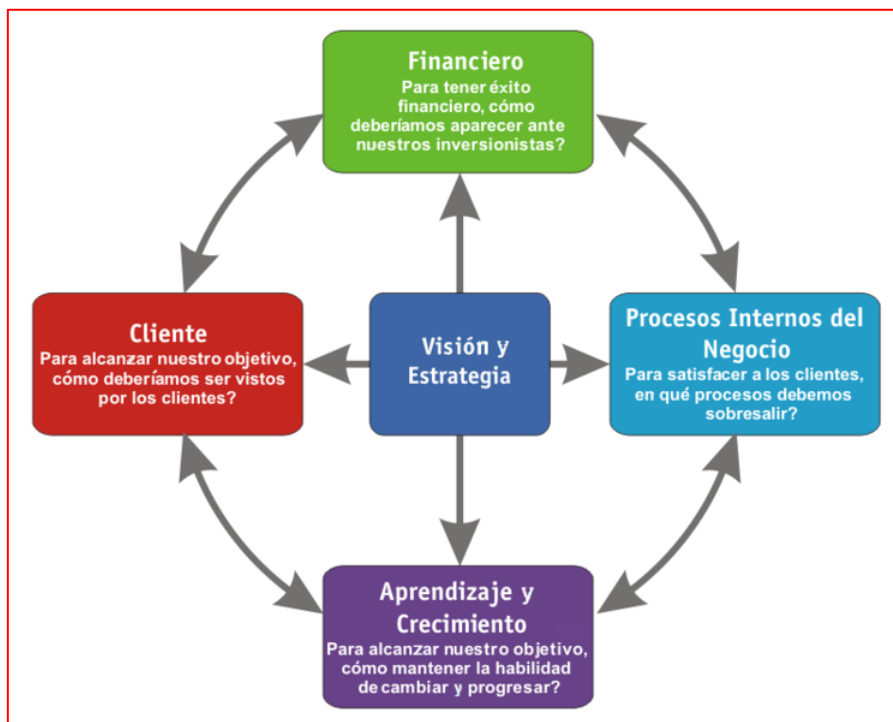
Financiero
Para tener éxito financiero, cómo deberíamos aparecer ante nuestros inversionistas?

Cliente
Para alcanzar nuestro objetivo, cómo deberíamos ser vistos por los clientes?

Visión y Estrategia

Procesos Internos del Negocio
Para satisfacer a los clientes, en qué procesos debemos sobresalir?

Aprendizaje y Crecimiento
Para alcanzar nuestro objetivo, cómo mantener la habilidad de cambiar y progresar?